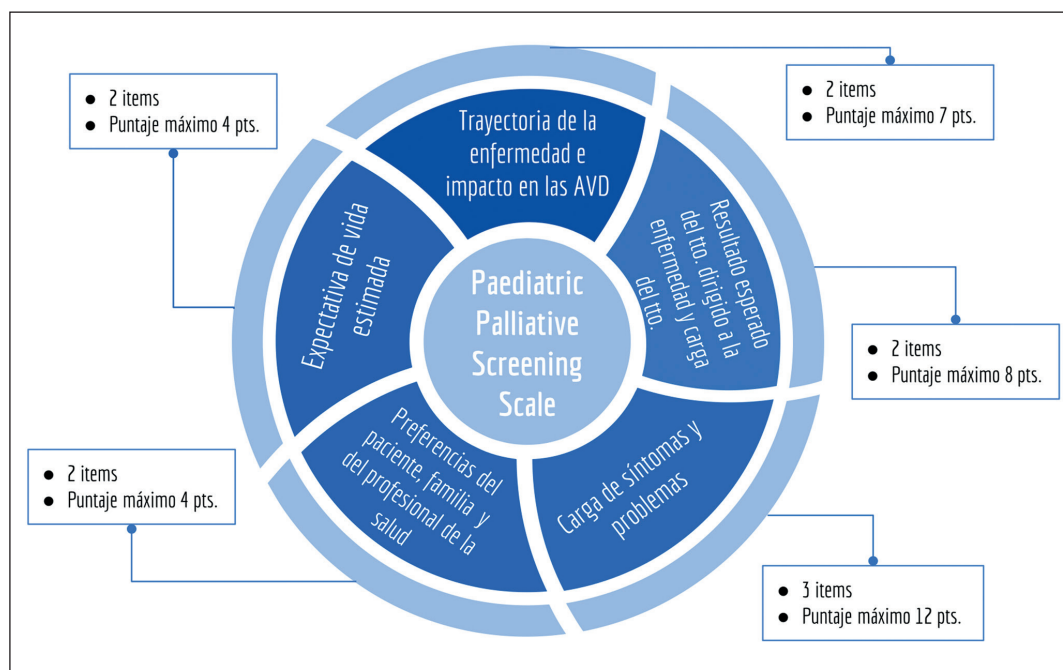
- 2 items
- Puntaje máximo 4 pts.

Trayectoria de la enfermedad e impacto en las AVD

- 2 items
- Puntaje máximo 7 pts.

Expectativa de vida estimada

Paediatric Palliative Screening Scale

Resultado esperado del tto. dirigido a la enfermedad y carga del tto.

- 2 items
- Puntaje máximo 8 pts.

Preferencias del paciente, familia y del profesional de la salud

Carga de síntomas y problemas

- 2 items
- Puntaje máximo 4 pts.

- 3 items
- Puntaje máximo 12 pts.